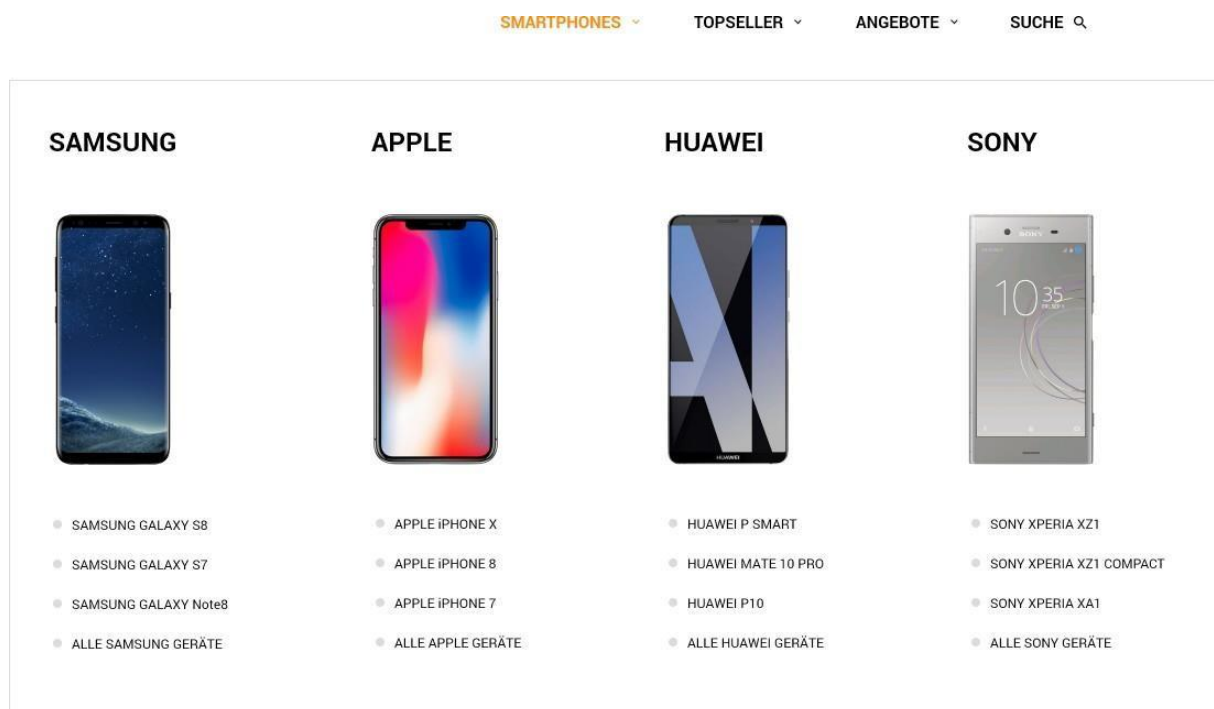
SMARTPHONES ˅ TOPSELLER ˅ ANGEBOTE ˅ SUCHE

SAMSUNG

SAMSUNG GALAXY S8

SAMSUNG GALAXY S7

SAMSUNG GALAXY Note8

ALLE SAMSUNG GERÄTE

APPLE

APPLE iPHONE X

APPLE iPHONE 8

APPLE iPHONE 7

ALLE APPLE GERÄTE

HUAWEI

HUAWEI P SMART

HUAWEI MATE 10 PRO

HUAWEI P10

ALLE HUAWEI GERÄTE

SONY

10 35

SONY XPERIA XZ1

SONY XPERIA XZ1 COMPACT

SONY XPERIA XA1

ALLE SONY GERÄTE